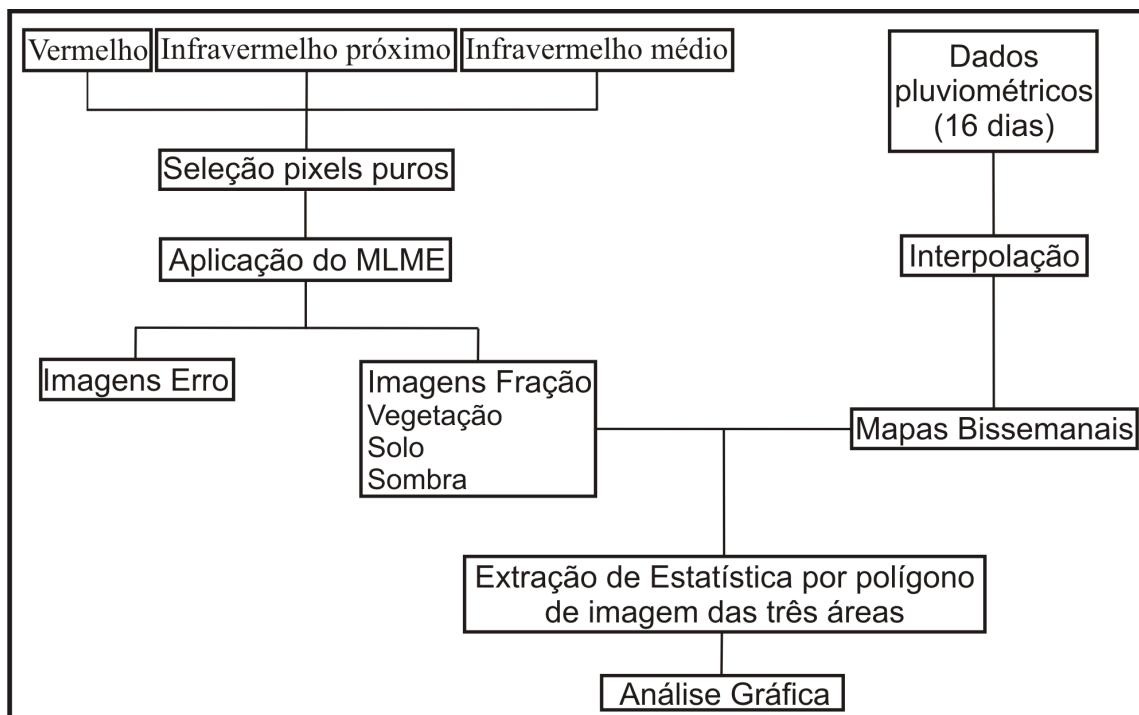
Vermelho

Infravermelho próximo

Infravermelho médio

Dados pluviométricos (16 dias)

Seleção pixels puros

Aplicação do MLME

Interpolação

Imagens Erro

Imagens Fração
Vegetação
Solo
Sombra

Mapas Bissemanais

Extração de Estatística por polígono de imagem das três áreas

Análise Gráfica